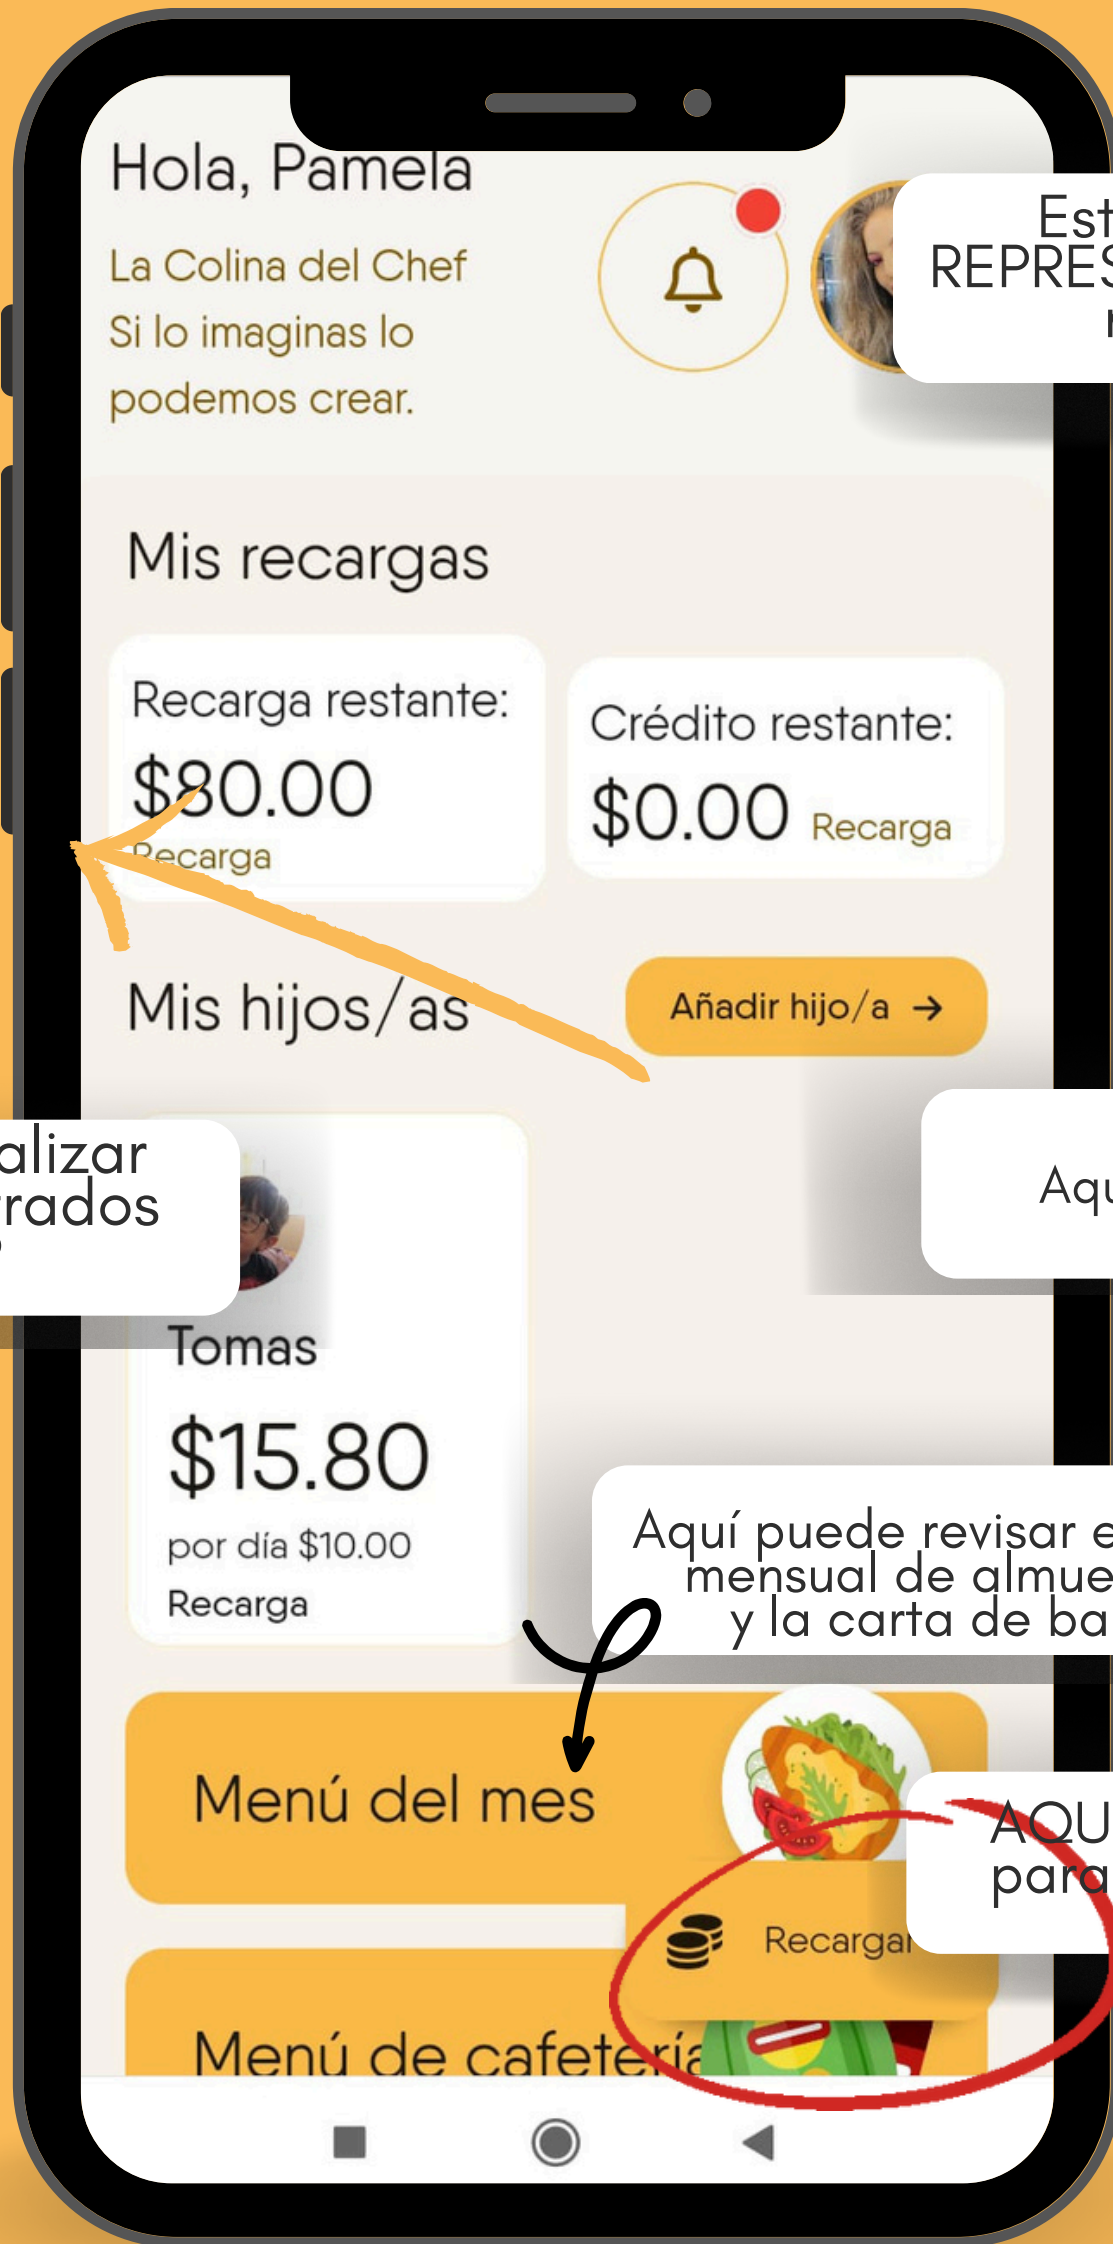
Hola, Pamela
La Colina del Chef
Si lo imaginas lo podemos crear.

Est
REPRES
r

Mis recargas

Recarga restante:
$80.00
Recarga

Crédito restante:
$0.00
Recarga

Mis hijos/as
Añadir hijo/a →

alizar
rados

Aqu

Tomas
$15.80
por día $10.00
Recarga

Aquí puede revisar e
mensual de almue
y la carta de ba

Menú del mes

AQU
para

Recargar

Menú de cafetería